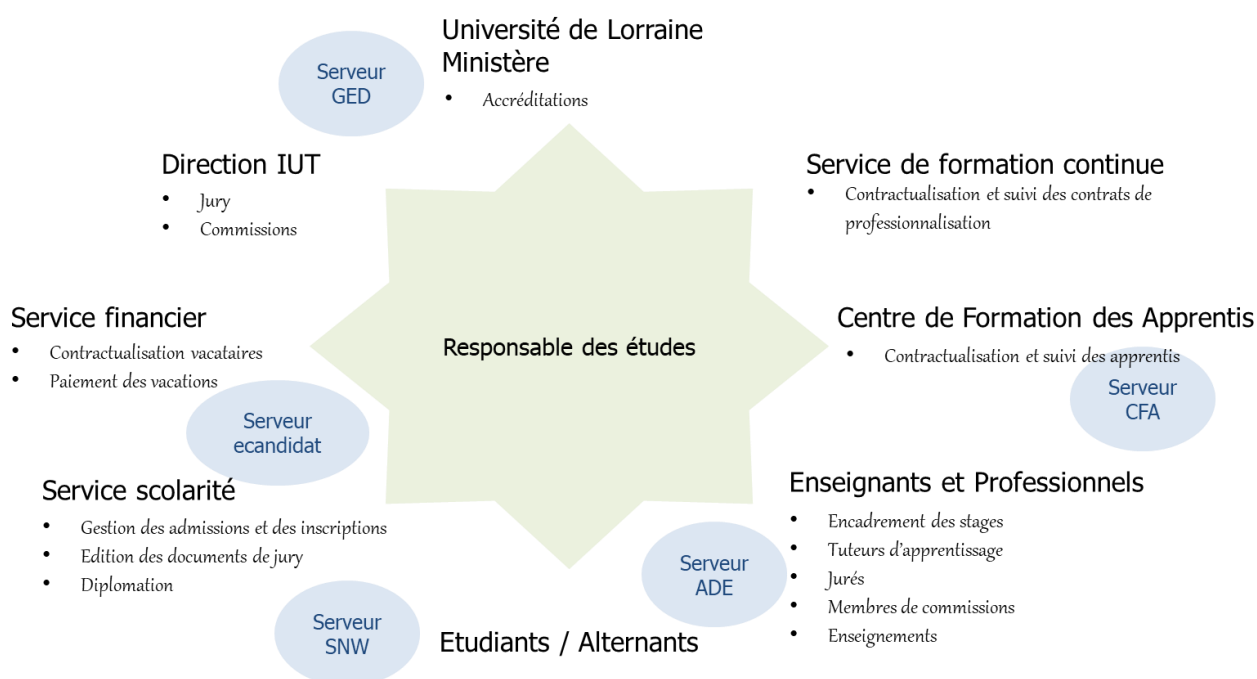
Serveur GED

Université de Lorraine
Ministère
- Accréditations

Direction IUT
- Jury
- Commissions

Service de formation continue
- Contractualisation et suivi des contrats de professionnalisation

Service financier
- Contractualisation vacataires
- Paiement des vacations

Responsable des études

Centre de Formation des Apprentis
- Contractualisation et suivi des apprentis

Serveur CFA

Serveur ecandidat

Service scolarité
- Gestion des admissions et des inscriptions
- Edition des documents de jury
- Diplomation

Enseignants et Professionnels
- Encadrement des stages
- Tuteurs d'apprentissage
- Jurés
- Membres de commissions
- Enseignements

Serveur ADE

Serveur SNW

Etudiants / Alternants